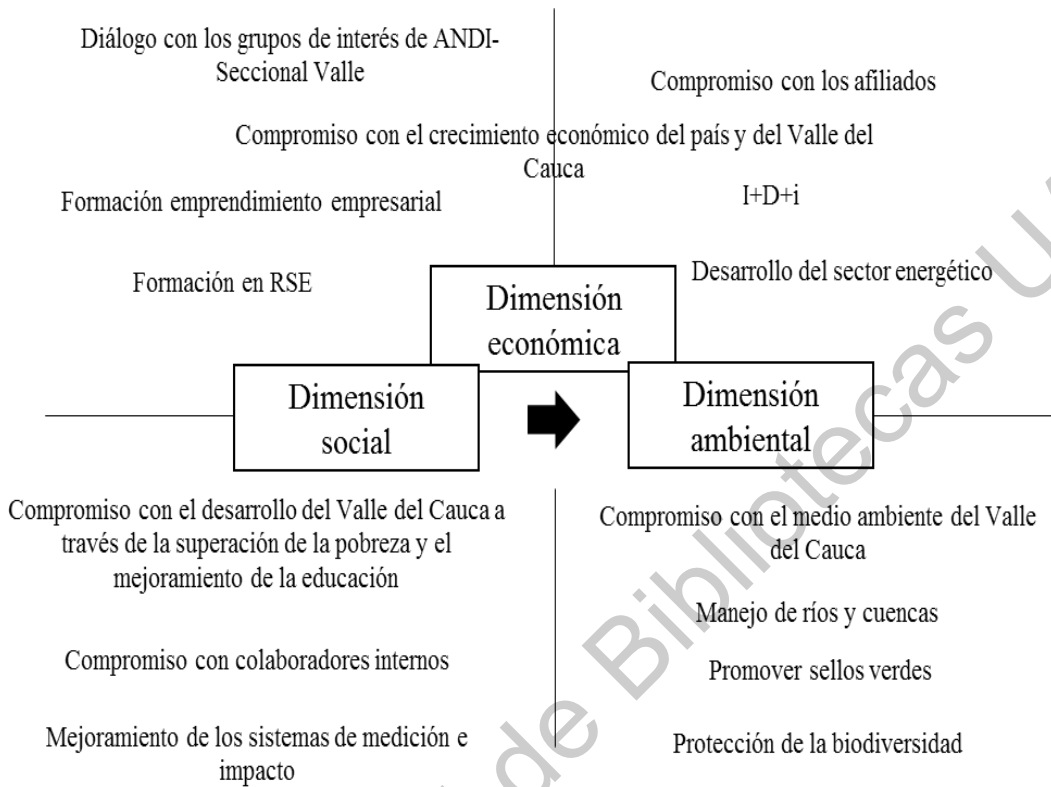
Diálogo con los grupos de interés de ANDI-Seccional Valle

Compromiso con los afiliados

Compromiso con el crecimiento económico del país y del Valle del Cauca

Formación emprendimiento empresarial

I+D+i

Formación en RSE

Desarrollo del sector energético

Dimensión económica

Dimensión social

Dimensión ambiental

Compromiso con el desarrollo del Valle del Cauca a través de la superación de la pobreza y el mejoramiento de la educación

Compromiso con el medio ambiente del Valle del Cauca

Manejo de ríos y cuencas

Compromiso con colaboradores internos

Promover sellos verdes

Mejoramiento de los sistemas de medición e impacto

Protección de la biodiversidad

de Bibliotecas U